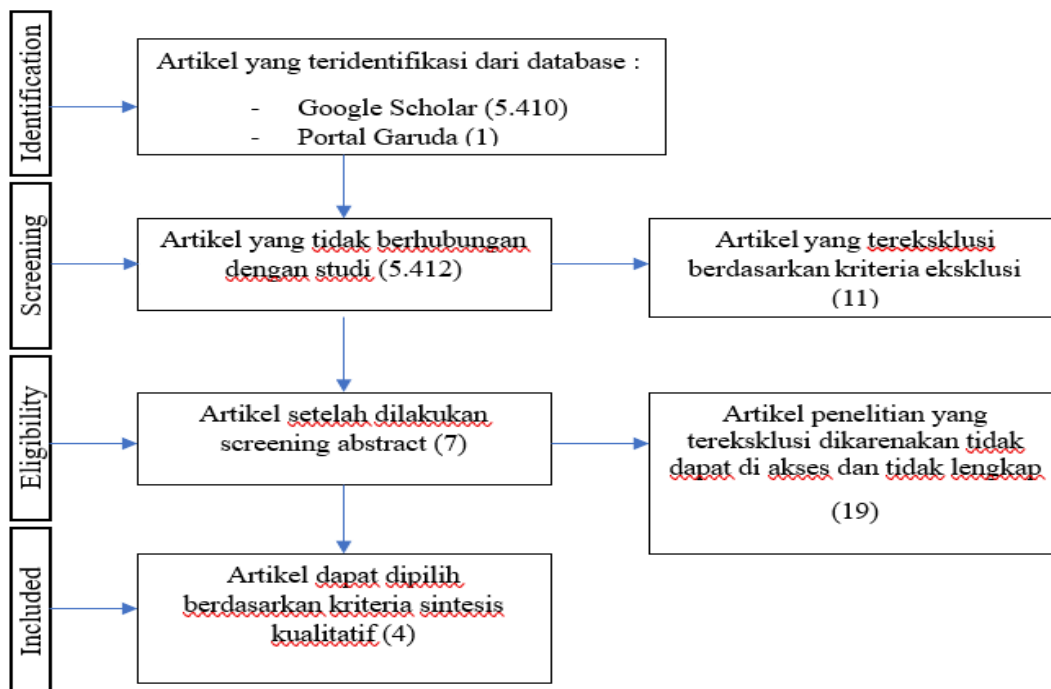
Identification

Artikel yang teridentifikasi dari database :

- Google Scholar (5.410)
- Portal Garuda (1)

Screening

Artikel yang tidak berhubungan dengan studi (5.412)

Artikel yang tereksklusi berdasarkan kriteria eksklusi (11)

Eligibility

Artikel setelah dilakukan screening abstract (7)

Artikel penelitian yang tereksklusi dikarenakan tidak dapat di akses dan tidak lengkap

(19)

Included

Artikel dapat dipilih berdasarkan kriteria sintesis kualitatif (4)